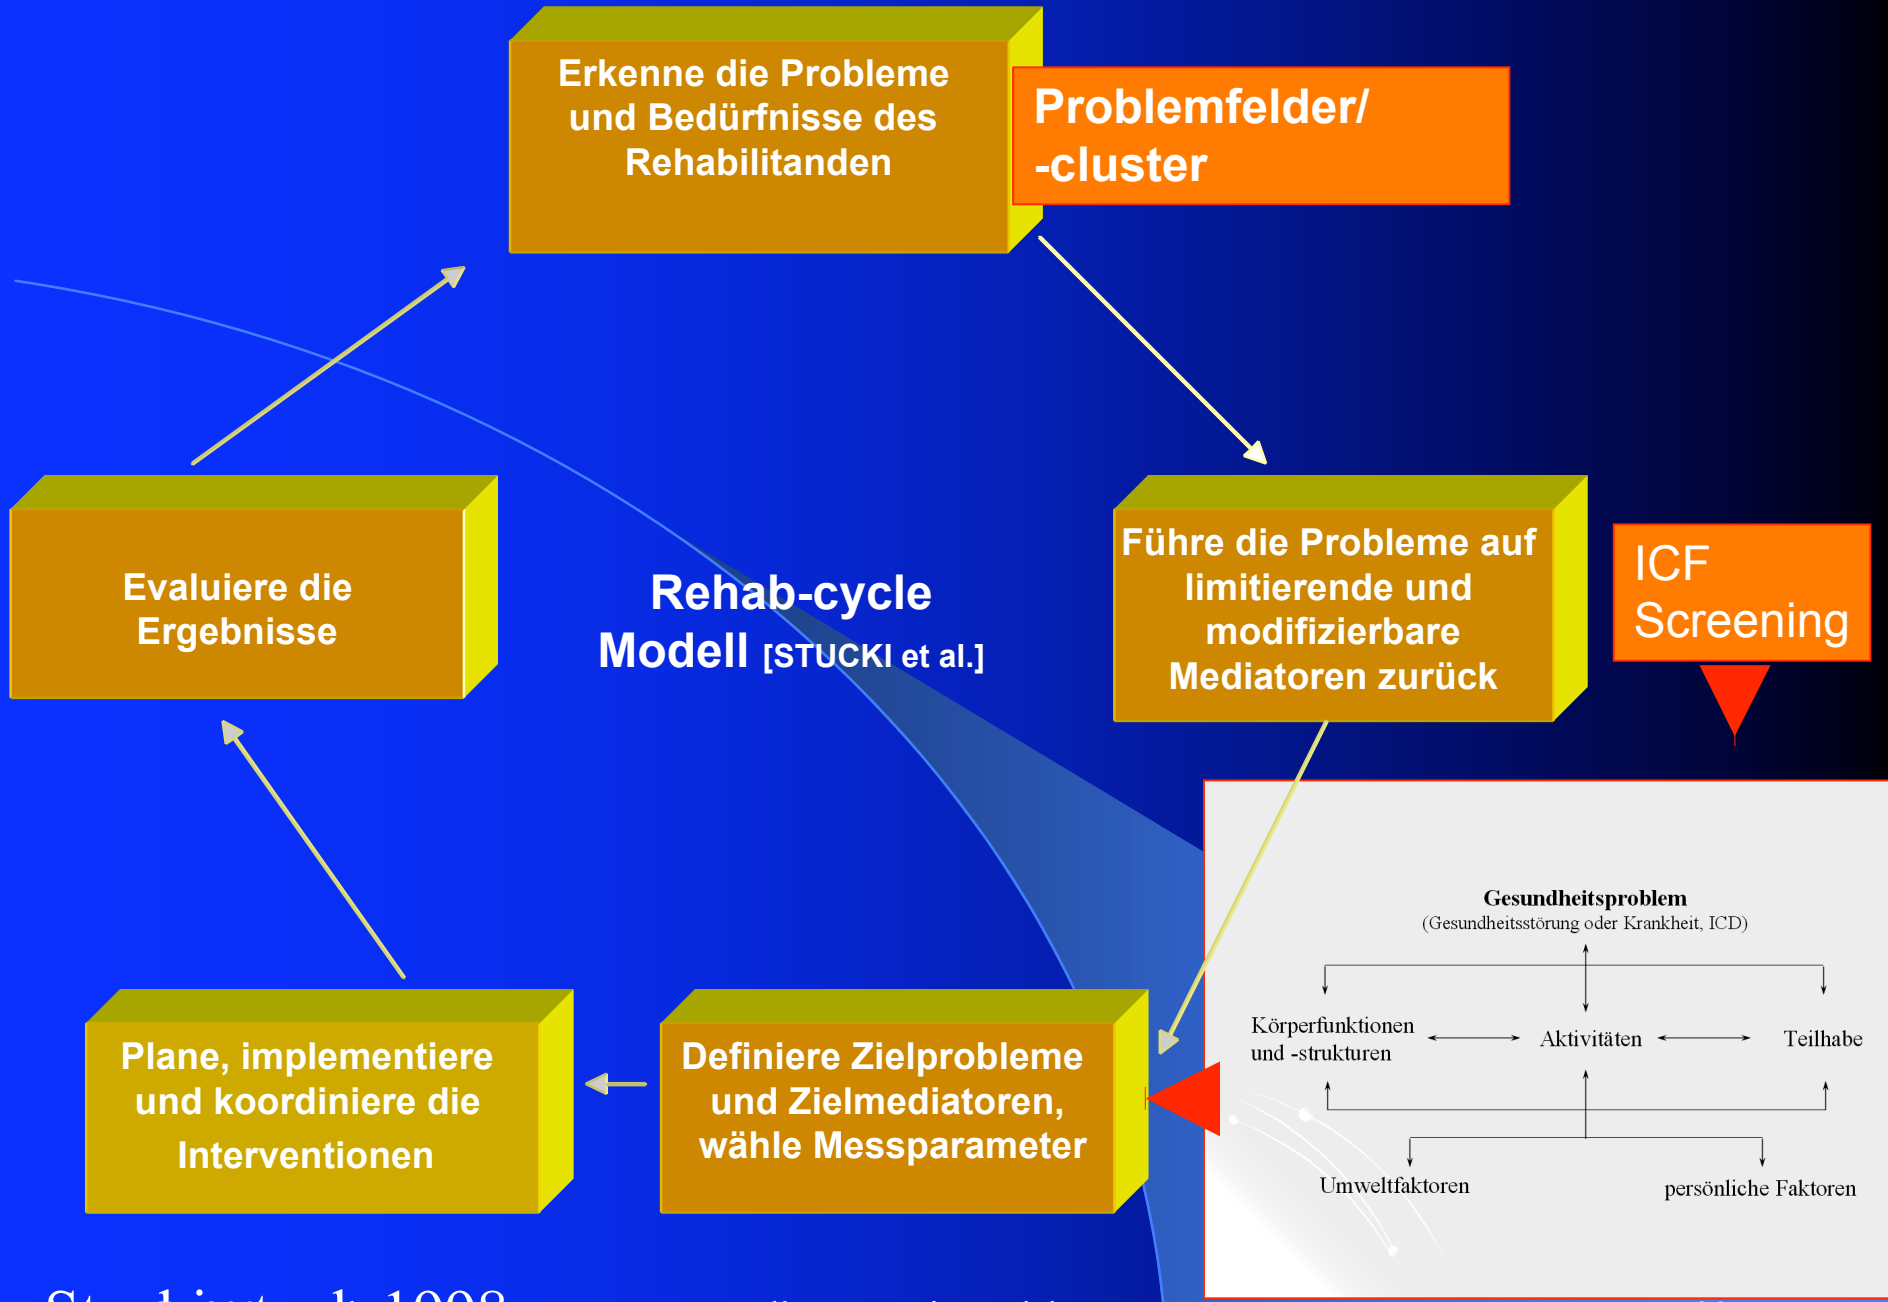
Erkenne die Probleme und Bedürfnisse des Rehabilitanden

Problemfelder/ -cluster

Evaluiere die Ergebnisse

Rehab-cycle Modell [STUCKI et al.]

Führe die Probleme auf limitierende und modifizierbare Mediatoren zurück

ICF Screening

Gesundheitsproblem
(Gesundheitsstörung oder Krankheit, ICD)

Körperfunktionen und -strukturen

Aktivitäten

Teilhabe

Umweltfaktoren

persönliche Faktoren

Plane, implementiere und koordiniere die Interventionen

Definiere Zielprobleme und Zielmediatoren, wähle Messparameter

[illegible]